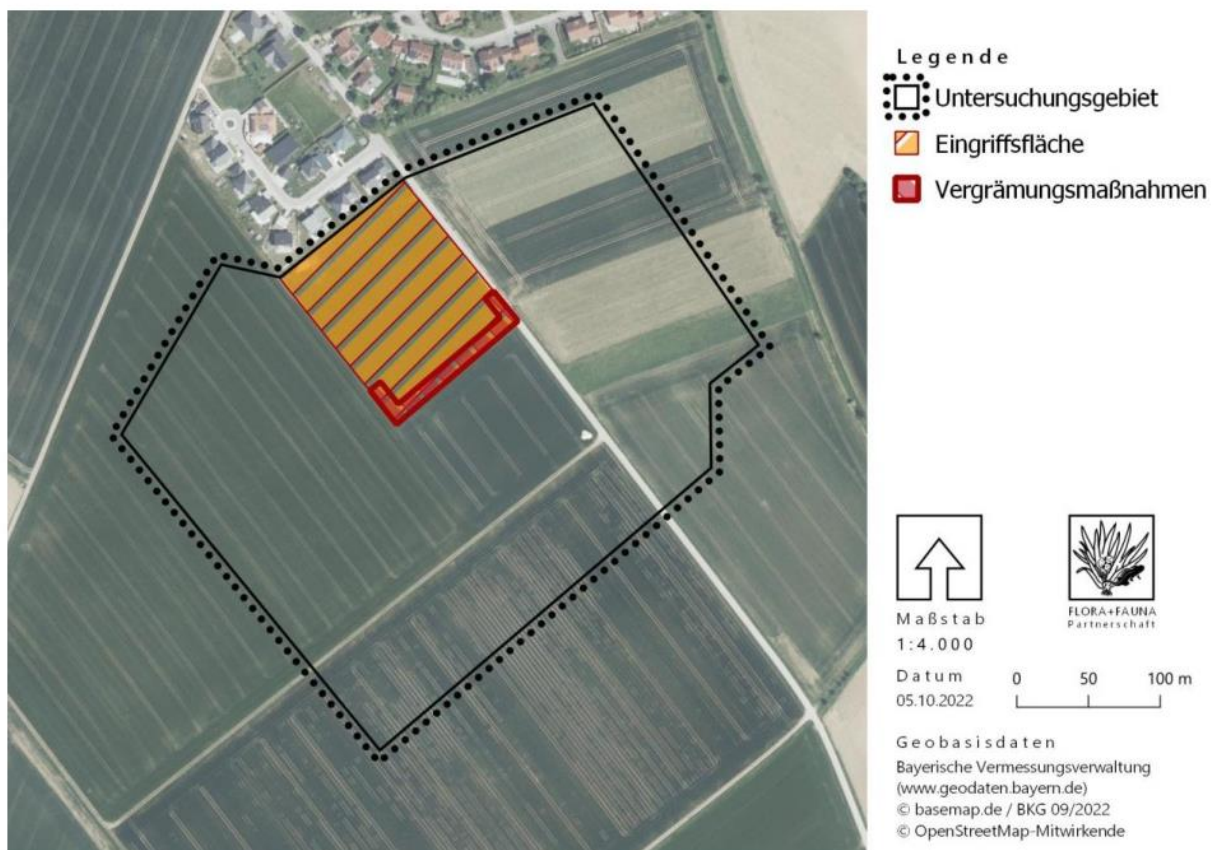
Legende
Untersuchungsgebiet
Eingriffsfläche
Vergrämungsmaßnahmen

Maßstab
1:4.000

FLORA+FAUNA
Partnerschaft

Datum
05.10.2022

0 50 100 m

Geobasisdaten
Bayerische Vermessungsverwaltung
(www.geodaten.bayern.de)
© basemap.de / BKG 09/2022
© OpenStreetMap-Mitwirkende